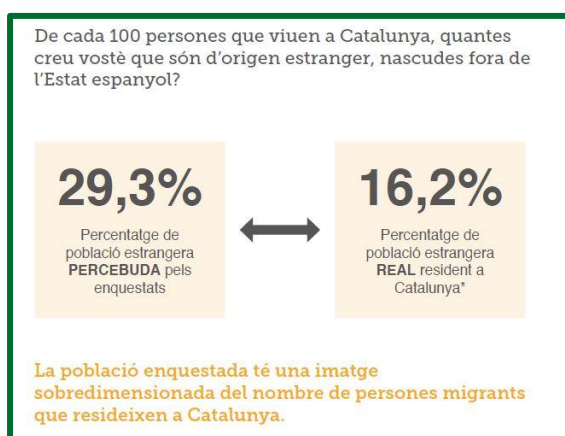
De cada 100 persones que viuen a Catalunya, quantes creu vostè que són d'origen estranger, nascudes fora de l'Estat espanyol?

29,3%

Percentatge de població estrangera **PERCEBUDA** pels enquestats

16,2%

Percentatge de població estrangera **REAL** resident a Catalunya*

La població enquestada té una imatge sobredimensionada del nombre de persones migrants que resideixen a Catalunya.